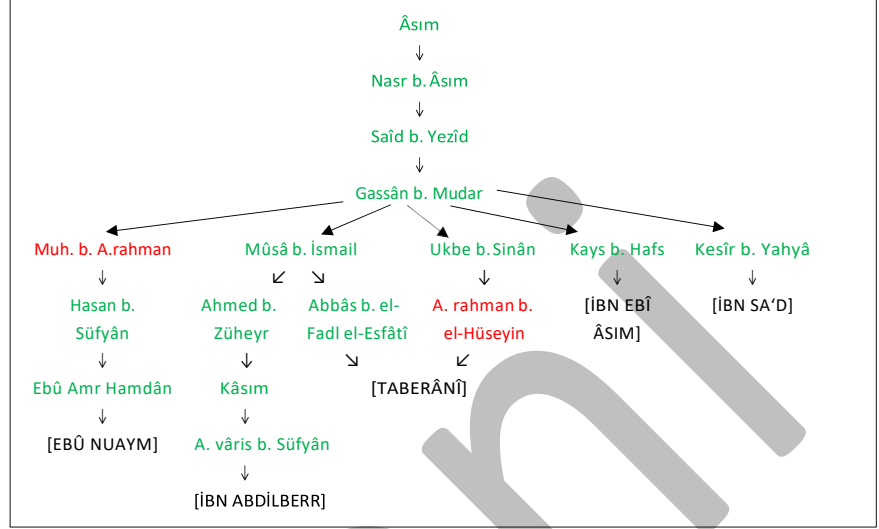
Âsım

Nasr b. Âsım

Saîd b. Yezîd

Gassân b. Mudar

Muh. b. A.rahman
Hasan b. Süfyân
Ebû Amr Hamdân
[EBÛ NUAYM]

Mûsâ b. İsmail
Ahmed b. Züheyr
Kâsım
A. vâris b. Süfyân
[İBN ABDİLBERR]

Abbâs b. el-Fadl el-Esfâtî

Ukbe b. Sinân
A. rahman b. el-Hüseyin
[TABERÂNÎ]

Kays b. Hafs
[İBN EBÎ ÂSIM]

Kesîr b. Yahyâ
[İBN SA'D]